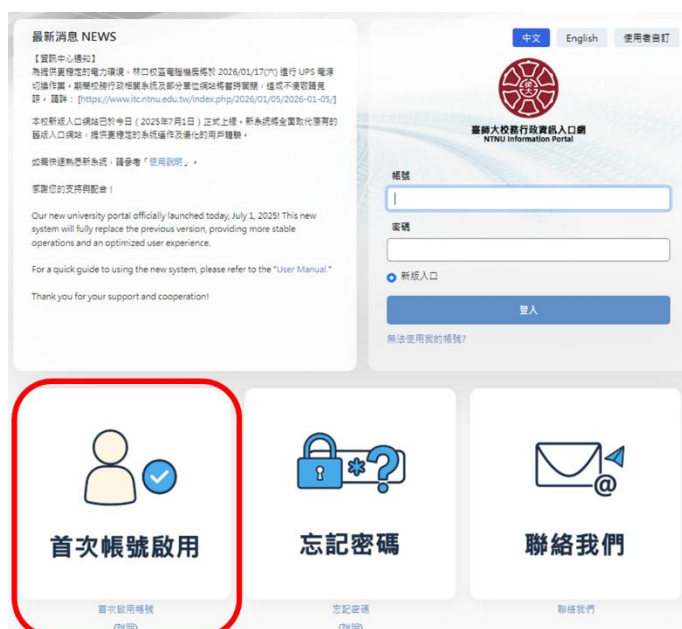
最新消息 NEWS

【資訊中心通知】
為提供更穩定的電力環境，林口校區電腦機房將於 2026/01/17(六) 進行 UPS 電源切換作業，期間校務行政相關系統及部分單位網站將暫時關閉，造成不便敬請見諒。詳詳：[https://www.itc.ntnu.edu.tw/index.php/2026/01/05/2026-01-05/]

本校新版入口網站已於今日（2025年7月1日）正式上線，新系統將全面取代原有的舊版入口網站，提供更穩定的系統運作及優化的用戶體驗。

如需快速熟悉新系統，請參考「使用說明」。

感謝您的支持與配合！

Our new university portal officially launched today, July 1, 2025! This new system will fully replace the previous version, providing more stable operations and an optimized user experience.

For a quick guide to using the new system, please refer to the "User Manual."

Thank you for your support and cooperation!

中文 English 使用者自訂

臺師大校務行政資訊入口網
NTNU Information Portal

帳號

密碼

新版入口

登入

無法使用我的帳號?

首次帳號啟用

忘記密碼

聯絡我們

首次啟用帳號
(說明)

忘記密碼
(說明)

聯絡我們